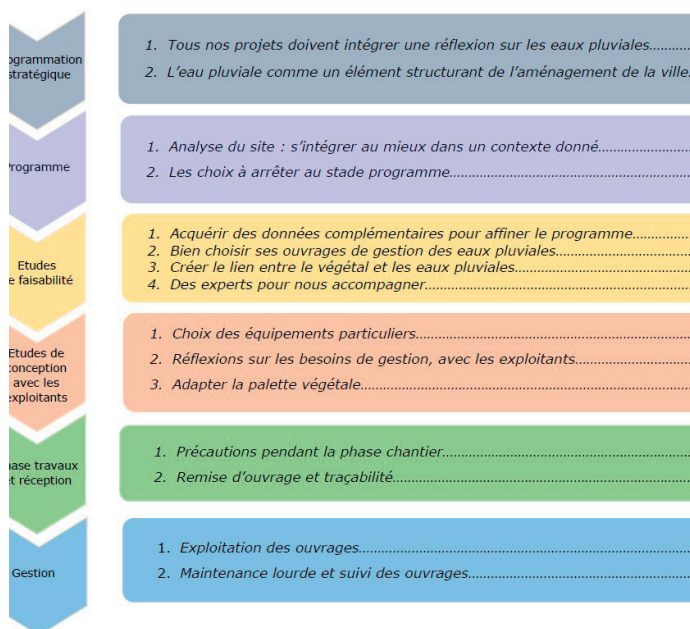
rogrammation stratégique

1. Tous nos projets doivent intégrer une réflexion sur les eaux pluviales...............
2. L'eau pluviale comme un élément structurant de l'aménagement de la ville.

rogramme

1. Analyse du site : s'intégrer au mieux dans un contexte donné.............................
2. Les choix à arrêter au stade programme..............................................................

Etudes e faisabilité

1. Acquérir des données complémentaires pour affiner le programme...............
2. Bien choisir ses ouvrages de gestion des eaux pluviales......................................
3. Créer le lien entre le végétal et les eaux pluviales..................................................
4. Des experts pour nous accompagner......................................................................

Etudes de conception avec les exploitants

1. Choix des équipements particuliers.........................................................................
2. Réflexions sur les besoins de gestion, avec les exploitants...................................
3. Adapter la palette végétale......................................................................................

hase travaux t réception

1. Précautions pendant la phase chantier....................................................................
2. Remise d'ouvrage et traçabilité...............................................................................

Gestion

1. Exploitation des ouvrages........................................................................................
2. Maintenance lourde et suivi des ouvrages..............................................................